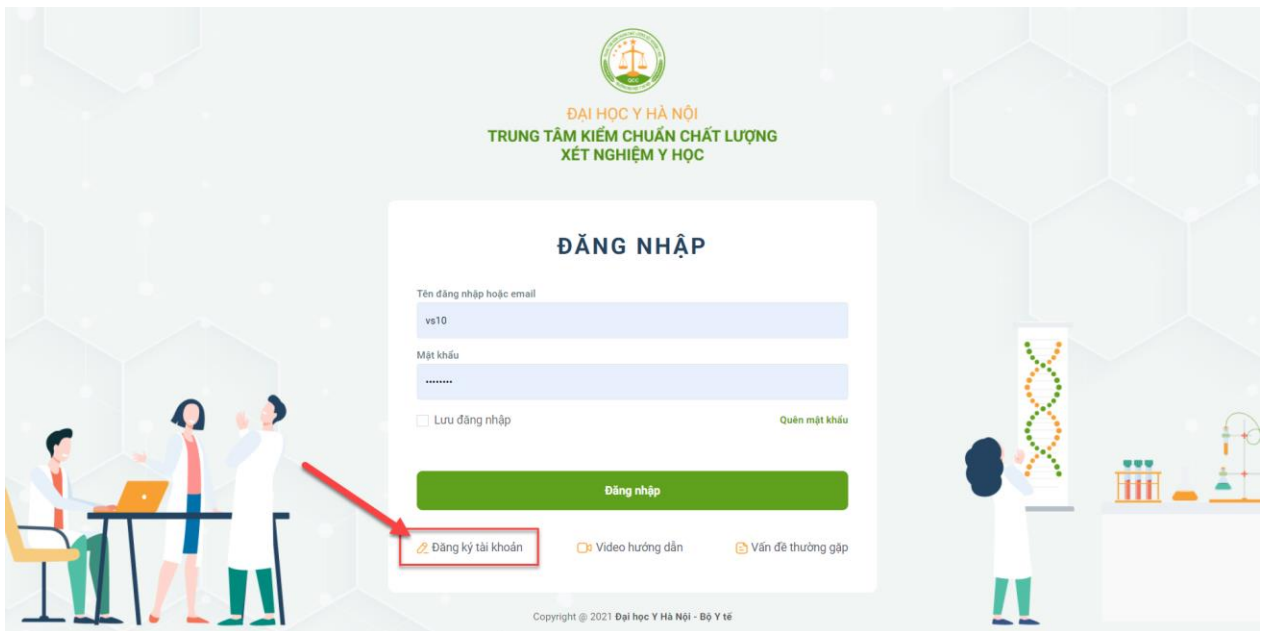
ĐẠI HỌC Y HÀ NỘI
TRUNG TÂM KIỂM CHUẨN CHẤT LƯỢNG XÉT NGHIỆM Y HỌC

ĐĂNG NHẬP

Tên đăng nhập hoặc email

vs10

Mật khẩu

••••••••

Lưu đăng nhập

Quên mật khẩu

Đăng nhập

Đăng ký tài khoản

Video hướng dẫn

Vấn đề thường gặp

Copyright @ 2021 Đại học Y Hà Nội - Bộ Y tế